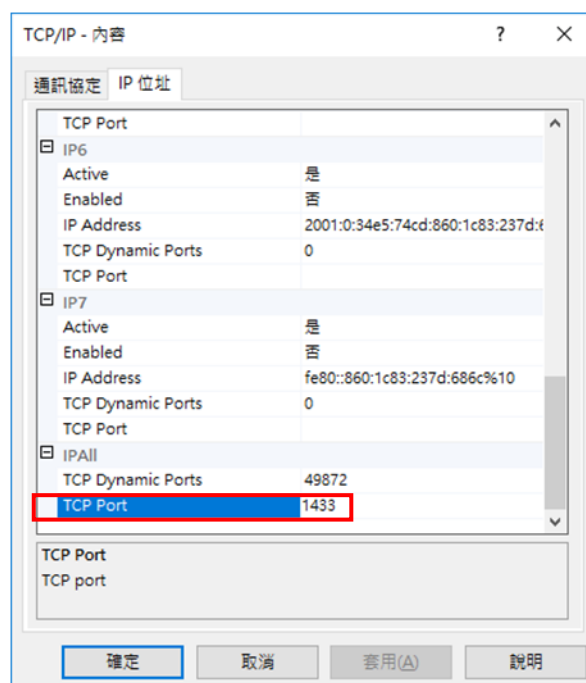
TCP/IP - 內容 ? ×

通訊協定 IP 位址

| | |
|---|---|
| TCP Port | |
| ⊟ IP6 | |
| Active | 是 |
| Enabled | 否 |
| IP Address | 2001:0:34e5:74cd:860:1c83:237d:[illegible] |
| TCP Dynamic Ports | 0 |
| TCP Port | |
| ⊟ IP7 | |
| Active | 是 |
| Enabled | 否 |
| IP Address | fe80::860:1c83:237d:686c%10 |
| TCP Dynamic Ports | 0 |
| TCP Port | |
| ⊟ IPAll | |
| TCP Dynamic Ports | 49872 |
| TCP Port | 1433 |

TCP Port
TCP port

確定 取消 套用(A) 說明